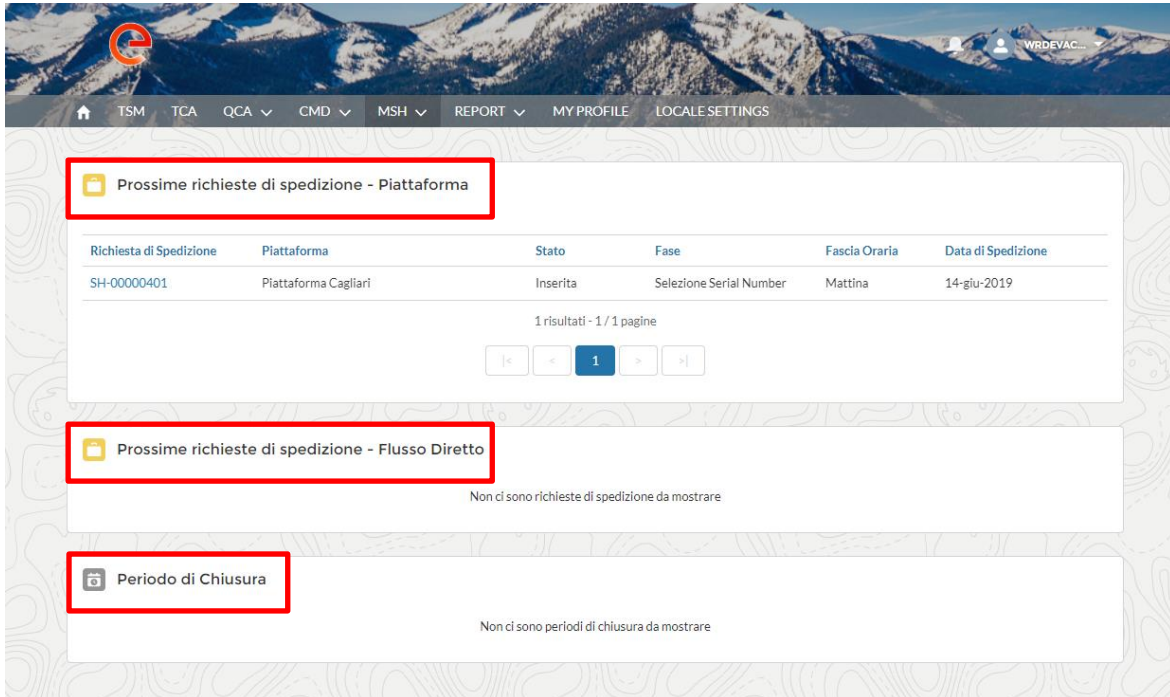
WRDEVAC...

TSM TCA QCA CMD MSH REPORT MY PROFILE LOCALE SETTINGS

Prossime richieste di spedizione - Piattaforma

| Richiesta di Spedizione | Piattaforma | Stato | Fase | Fascia Oraria | Data di Spedizione |
|---|---|---|---|---|---|
| SH-00000401 | Piattaforma Cagliari | Inserita | Selezione Serial Number | Mattina | 14-giu-2019 |

1 risultati - 1 / 1 pagine

|< < 1 > >|

Prossime richieste di spedizione - Flusso Diretto

Non ci sono richieste di spedizione da mostrare

Periodo di Chiusura

Non ci sono periodi di chiusura da mostrare